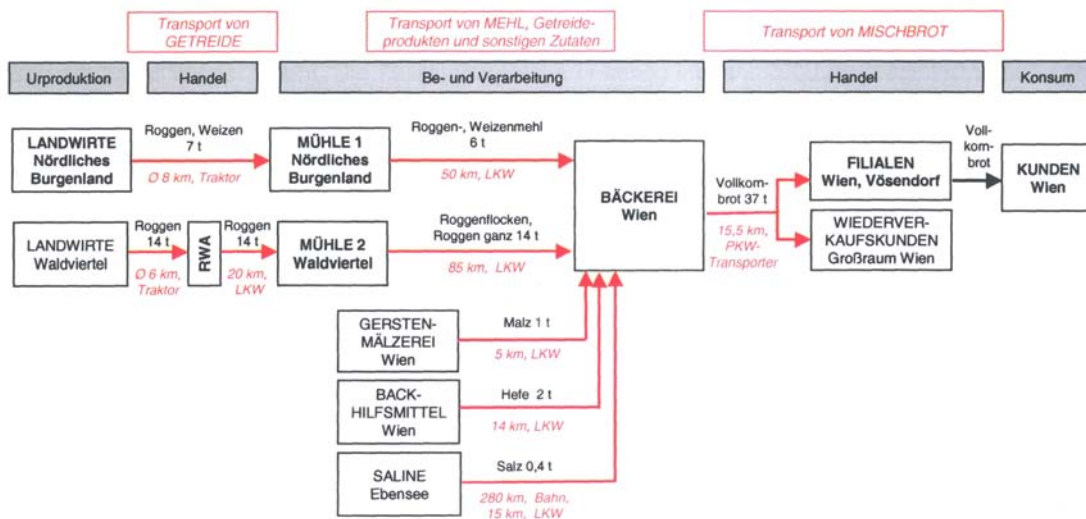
Transport von GETREIDE

Transport von MEHL, Getreideprodukten und sonstigen Zutaten

Transport von MISCHBROT

Urproduktion

Handel

Be- und Verarbeitung

Handel

Konsum

LANDWIRTE Nördliches Burgenland

Roggen, Weizen 7 t

Ø 8 km, Traktor

MÜHLE 1 Nördliches Burgenland

Roggen-, Weizenmehl 6 t

50 km, LKW

LANDWIRTE Waldviertel

Roggen 14 t

Ø 6 km, Traktor

RWA

Roggen 14 t

20 km, LKW

MÜHLE 2 Waldviertel

Roggenflocken, Roggen ganz 14 t

85 km, LKW

BÄCKEREI Wien

Vollkornbrot 37 t

15,5 km, PKW-Transporter

FILIALEN Wien, Vösendorf

WIEDERVERKAUFSKUNDEN Großraum Wien

Vollkornbrot

KUNDEN Wien

GERSTENMÄLZEREI Wien

Malz 1 t

5 km, LKW

BACKHILFSMITTEL Wien

Hefe 2 t

14 km, LKW

SALINE Ebensee

Salz 0,4 t

280 km, Bahn, 15 km, LKW